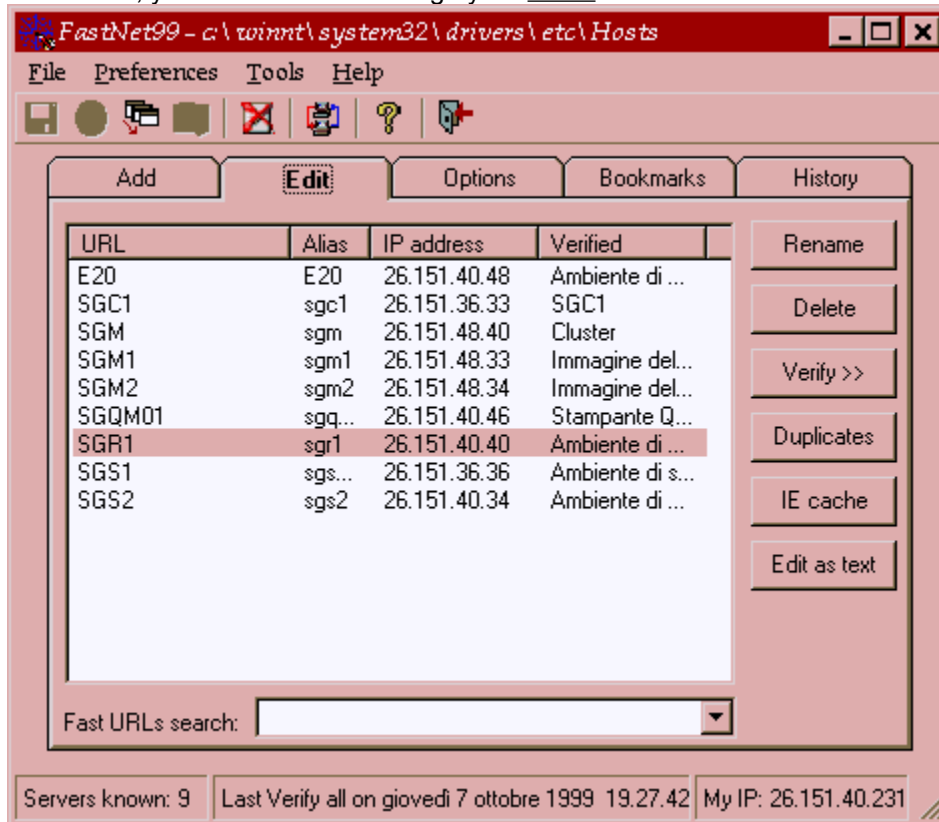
FastNet99 - c:\winnt\system32\drivers\etc\Hosts

File Preferences Tools Help

Add | Edit | Options | Bookmarks | History

| URL | Alias | IP address | Verified |
|---|---|---|---|
| E20 | E20 | 26.151.40.48 | Ambiente di ... |
| SGC1 | sgc1 | 26.151.36.33 | SGC1 |
| SGM | sgm | 26.151.48.40 | Cluster |
| SGM1 | sgm1 | 26.151.48.33 | Immagine del... |
| SGM2 | sgm2 | 26.151.48.34 | Immagine del... |
| SGQM01 | sgq... | 26.151.40.46 | Stampante Q... |
| SGR1 | sgr1 | 26.151.40.40 | Ambiente di ... |
| SGS1 | sgs... | 26.151.36.36 | Ambiente di s... |
| SGS2 | sgs2 | 26.151.40.34 | Ambiente di ... |

Rename
Delete
Verify >>
Duplicates
IE cache
Edit as text

Fast URLs search:

Servers known: 9 | Last Verify all on giovedì 7 ottobre 1999 19.27.42 | My IP: 26.151.40.231